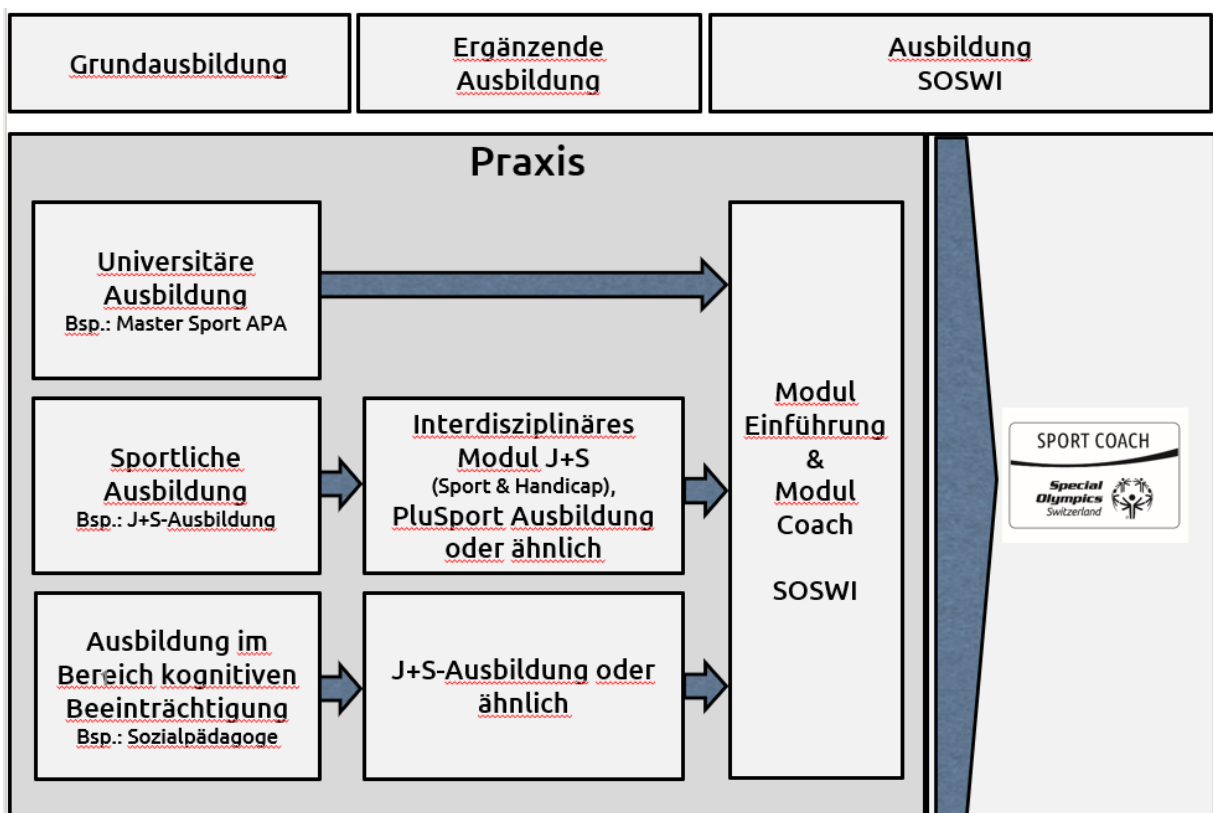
Grundausbildung

Ergänzende Ausbildung

Ausbildung SOSWI

Praxis

Universitäre Ausbildung
Bsp.: Master Sport APA

Sportliche Ausbildung
Bsp.: J+S-Ausbildung

Interdisziplinäres Modul J+S
(Sport & Handicap),
PluSport Ausbildung oder ähnlich

Ausbildung im Bereich kognitiven Beeinträchtigung
Bsp.: Sozialpädagoge

J+S-Ausbildung oder ähnlich

Modul Einführung & Modul Coach

SOSWI

SPORT COACH
Special Olympics
Switzerland